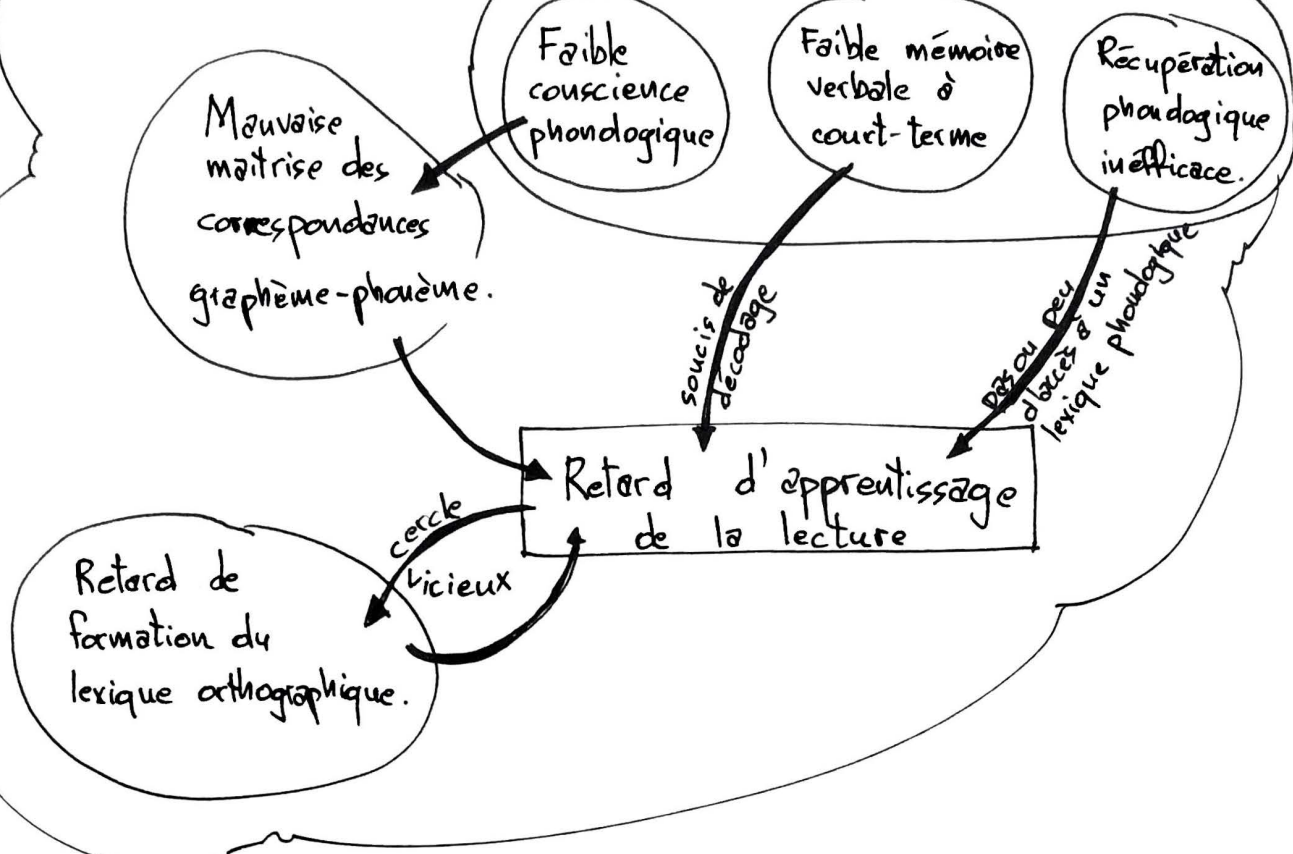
Faible couscience phonologique

Faible mémoire verbale à court-terme

Récupération phonologique inefficace.

Mauvaise maitrise des correspondances graphème-phonème.

soucis de décodage

pas ou peu d'accès à un lexique phonologique

Retard d'apprentissage de la lecture

cercle vicieux

Retard de formation du lexique orthographique.